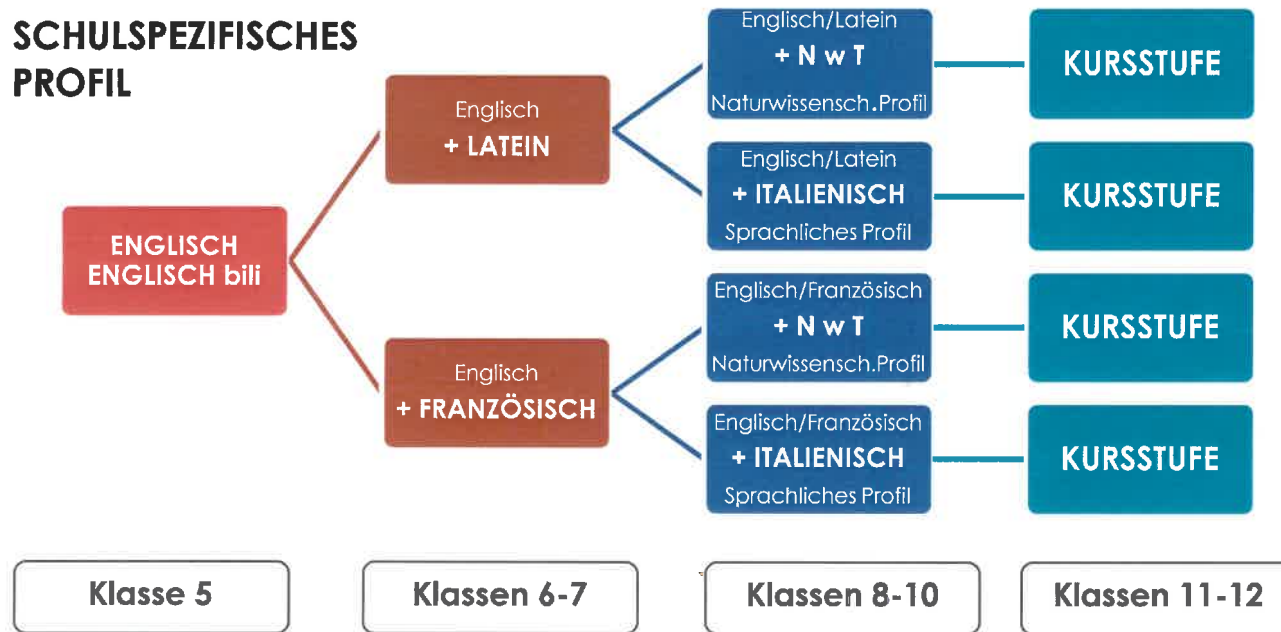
SCHULSPEZIFISCHES PROFIL

ENGLISCH
ENGLISCH bili

Englisch
+ LATEIN

Englisch
+ FRANZÖSISCH

Englisch/Latein
+ N w T
Naturwissensch.Profil

Englisch/Latein
+ ITALIENISCH
Sprachliches Profil

Englisch/Französisch
+ N w T
Naturwissensch.Profil

Englisch/Französisch
+ ITALIENISCH
Sprachliches Profil

KURSSTUFE

KURSSTUFE

KURSSTUFE

KURSSTUFE

Klasse 5

Klassen 6-7

Klassen 8-10

Klassen 11-12